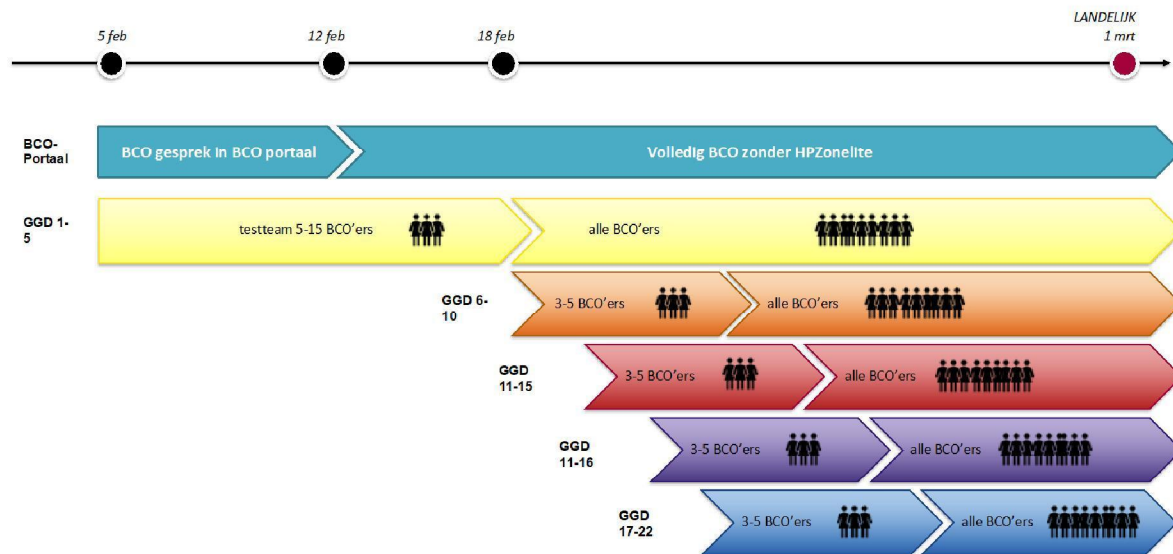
5 feb

12 feb

18 feb

LANDELIJK
1 mrt

BCO-Portaal

BCO gesprek in BCO portaal

Volledig BCO zonder HPZonelite

GGD 1-5

testteam 5-15 BCO'ers

alle BCO'ers

GGD 6-10

3-5 BCO'ers

alle BCO'ers

GGD 11-15

3-5 BCO'ers

alle BCO'ers

GGD 11-16

3-5 BCO'ers

alle BCO'ers

GGD 17-22

3-5 BCO'ers

alle BCO'ers